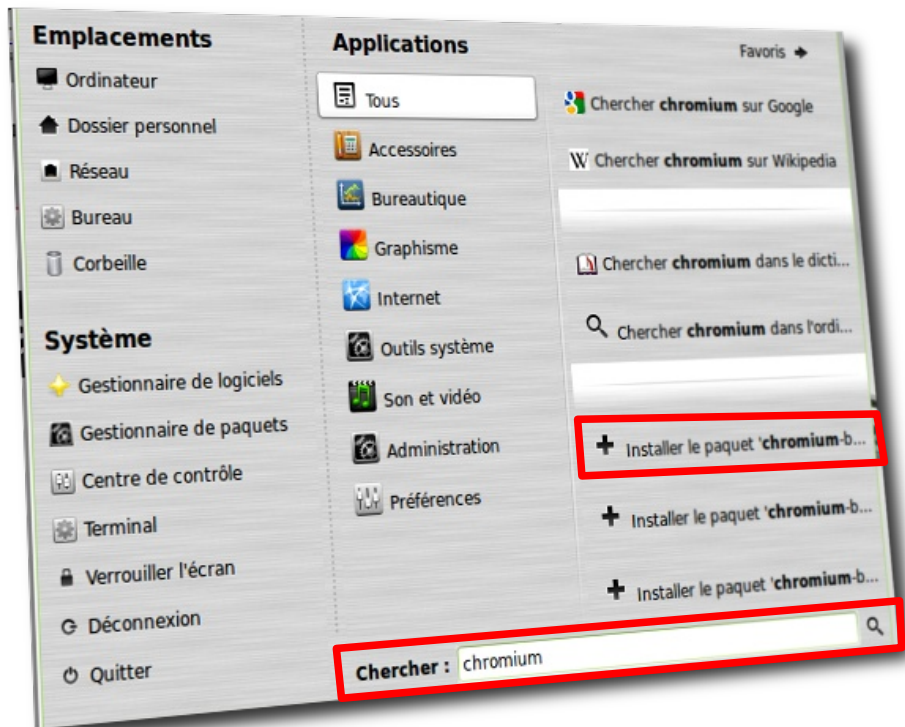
Emplacements

Ordinateur

Dossier personnel

Réseau

Bureau

Corbeille

Système

Gestionnaire de logiciels

Gestionnaire de paquets

Centre de contrôle

Terminal

Verrouiller l'écran

Déconnexion

Quitter

Applications

Favoris

Tous

Accessoires

Bureautique

Graphisme

Internet

Outils système

Son et vidéo

Administration

Préférences

Chercher **chromium** sur Google

Chercher **chromium** sur Wikipedia

Chercher **chromium** dans le dicti...

Chercher **chromium** dans l'ordi...

Installer le paquet '**chromium**-b...

Installer le paquet '**chromium**-b...

Installer le paquet '**chromium**-b...

Chercher : chromium